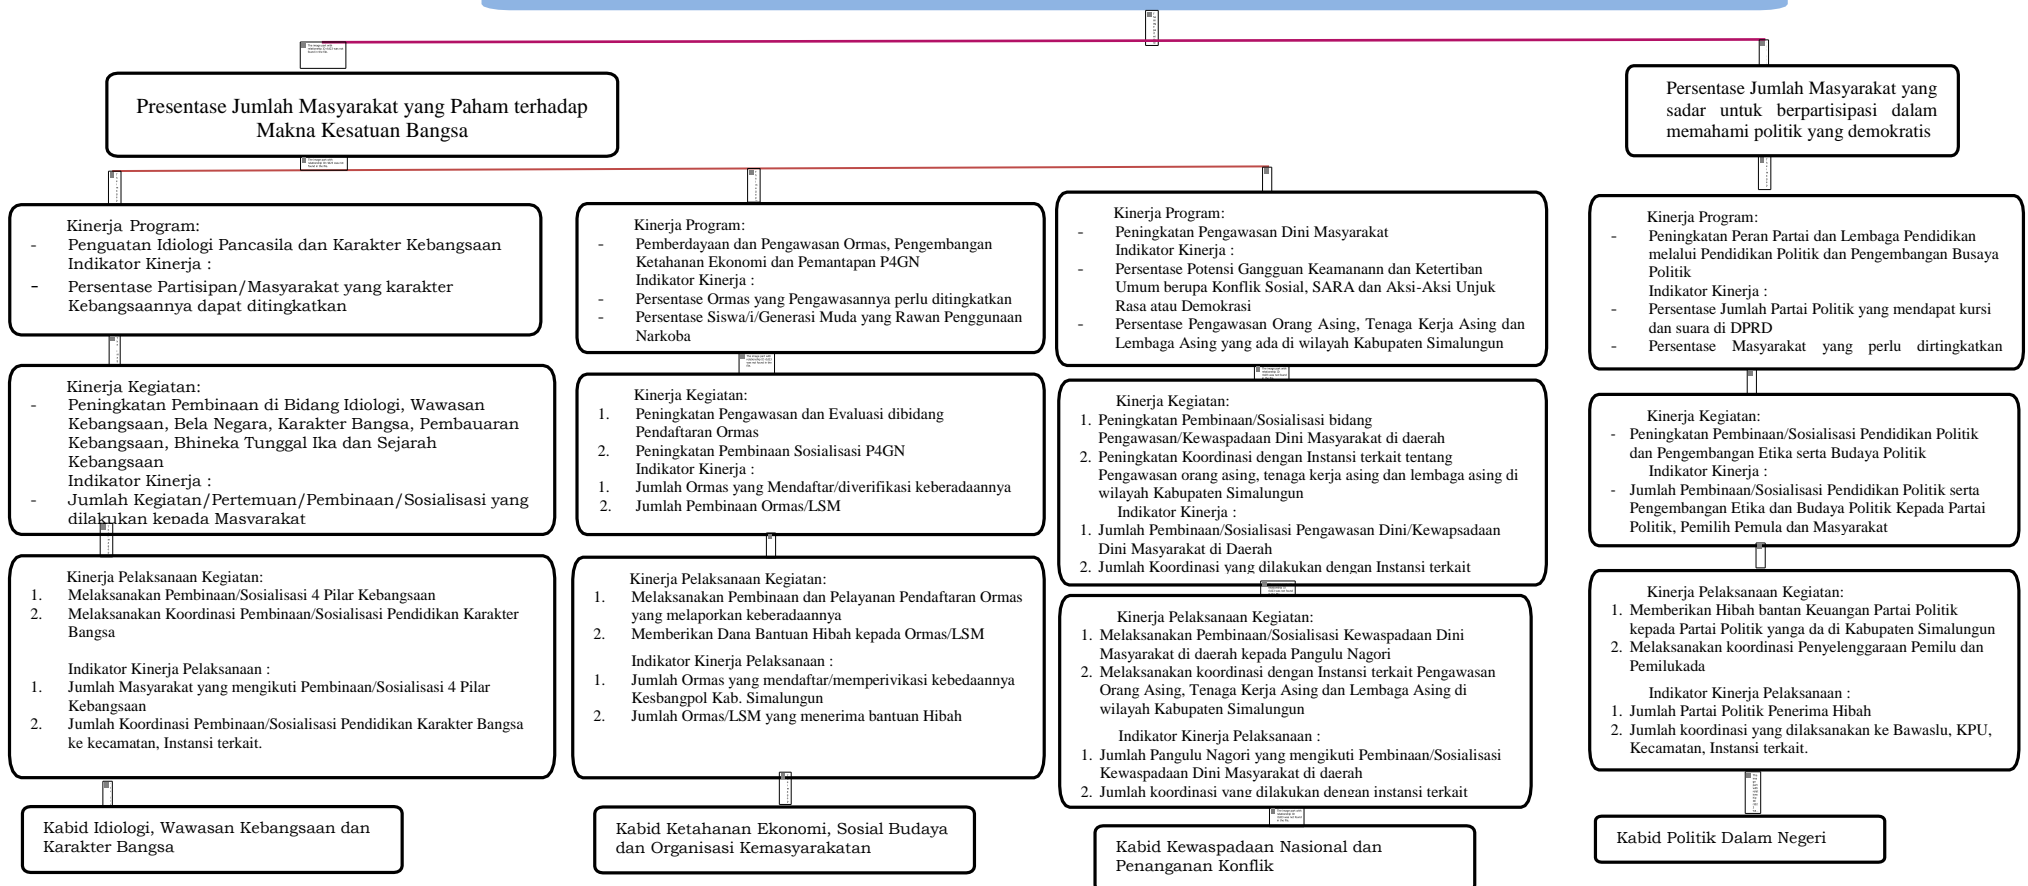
Presentase Jumlah Masyarakat yang Paham terhadap Makna Kesatuan Bangsa

Persentase Jumlah Masyarakat yang sadar untuk berpartisipasi dalam memahami politik yang demokratis

Kinerja Program:
- Penguatan Idiologi Pancasila dan Karakter Kebangsaan
Indikator Kinerja :
- Persentase Partisipan/Masyarakat yang karakter Kebangsaannya dapat ditingkatkan

Kinerja Kegiatan:
- Peningkatan Pembinaan di Bidang Idiologi, Wawasan Kebangsaan, Bela Negara, Karakter Bangsa, Pembauaran Kebangsaan, Bhineka Tunggal Ika dan Sejarah Kebangsaan
Indikator Kinerja :
- Jumlah Kegiatan/Pertemuan/Pembinaan/Sosialisasi yang dilakukan kepada Masyarakat

Kinerja Pelaksanaan Kegiatan:
1. Melaksanakan Pembinaan/Sosialisasi 4 Pilar Kebangsaan
2. Melaksanakan Koordinasi Pembinaan/Sosialisasi Pendidikan Karakter Bangsa

Indikator Kinerja Pelaksanaan :
1. Jumlah Masyarakat yang mengikuti Pembinaan/Sosialisasi 4 Pilar Kebangsaan
2. Jumlah Koordinasi Pembinaan/Sosialisasi Pendidikan Karakter Bangsa ke kecamatan, Instansi terkait.

Kabid Idiologi, Wawasan Kebangsaan dan Karakter Bangsa

Kinerja Program:
- Pemberdayaan dan Pengawasan Ormas, Pengembangan Ketahanan Ekonomi dan Pemantapan P4GN
Indikator Kinerja :
- Persentase Ormas yang Pengawasannya perlu ditingkatkan
- Persentase Siswa/i/Generasi Muda yang Rawan Penggunaan Narkoba

Kinerja Kegiatan:
1. Peningkatan Pengawasan dan Evaluasi dibidang Pendaftaran Ormas
2. Peningkatan Pembinaan Sosialisasi P4GN
Indikator Kinerja :
1. Jumlah Ormas yang Mendaftar/diverifikasi keberadaannya
2. Jumlah Pembinaan Ormas/LSM

Kinerja Pelaksanaan Kegiatan:
1. Melaksanakan Pembinaan dan Pelayanan Pendaftaran Ormas yang melaporkan keberadaannya
2. Memberikan Dana Bantuan Hibah kepada Ormas/LSM

Indikator Kinerja Pelaksanaan :
1. Jumlah Ormas yang mendaftar/memperivikasi kebedaannya Kesbangpol Kab. Simalungun
2. Jumlah Ormas/LSM yang menerima bantuan Hibah

Kabid Ketahanan Ekonomi, Sosial Budaya dan Organisasi Kemasyarakatan

Kinerja Program:
- Peningkatan Pengawasan Dini Masyarakat
Indikator Kinerja :
- Persentase Potensi Gangguan Keamanann dan Ketertiban Umum berupa Konflik Sosial, SARA dan Aksi-Aksi Unjuk Rasa atau Demokrasi
- Persentase Pengawasan Orang Asing, Tenaga Kerja Asing dan Lembaga Asing yang ada di wilayah Kabupaten Simalungun

Kinerja Kegiatan:
1. Peningkatan Pembinaan/Sosialisasi bidang Pengawasan/Kewaspadaan Dini Masyarakat di daerah
2. Peningkatan Koordinasi dengan Instansi terkait tentang Pengawasan orang asing, tenaga kerja asing dan lembaga asing di wilayah Kabupaten Simalungun
Indikator Kinerja :
1. Jumlah Pembinaan/Sosialisasi Pengawasan Dini/Kewapsadaan Dini Masyarakat di Daerah
2. Jumlah Koordinasi yang dilakukan dengan Instansi terkait

Kinerja Pelaksanaan Kegiatan:
1. Melaksanakan Pembinaan/Sosialisasi Kewaspadaan Dini Masyarakat di daerah kepada Pangulu Nagori
2. Melaksanakan koordinasi dengan Instansi terkait Pengawasan Orang Asing, Tenaga Kerja Asing dan Lembaga Asing di wilayah Kabupaten Simalungun

Indikator Kinerja Pelaksanaan :
1. Jumlah Pangulu Nagori yang mengikuti Pembinaan/Sosialisasi Kewaspadaan Dini Masyarakat di daerah
2. Jumlah koordinasi yang dilakukan dengan instansi terkait

Kabid Kewaspadaan Nasional dan Penanganan Konflik

Kinerja Program:
- Peningkatan Peran Partai dan Lembaga Pendidikan melalui Pendidikan Politik dan Pengembangan Busaya Politik
Indikator Kinerja :
- Persentase Jumlah Partai Politik yang mendapat kursi dan suara di DPRD
- Persentase Masyarakat yang perlu dirtingkatkan

Kinerja Kegiatan:
- Peningkatan Pembinaan/Sosialisasi Pendidikan Politik dan Pengembangan Etika serta Budaya Politik
Indikator Kinerja :
- Jumlah Pembinaan/Sosialisasi Pendidikan Politik serta Pengembangan Etika dan Budaya Politik Kepada Partai Politik, Pemilih Pemula dan Masyarakat

Kinerja Pelaksanaan Kegiatan:
1. Memberikan Hibah bantan Keuangan Partai Politik kepada Partai Politik yanga da di Kabupaten Simalungun
2. Melaksanakan koordinasi Penyelenggaraan Pemilu dan Pemilukada

Indikator Kinerja Pelaksanaan :
1. Jumlah Partai Politik Penerima Hibah
2. Jumlah koordinasi yang dilaksanakan ke Bawaslu, KPU, Kecamatan, Instansi terkait.

Kabid Politik Dalam Negeri